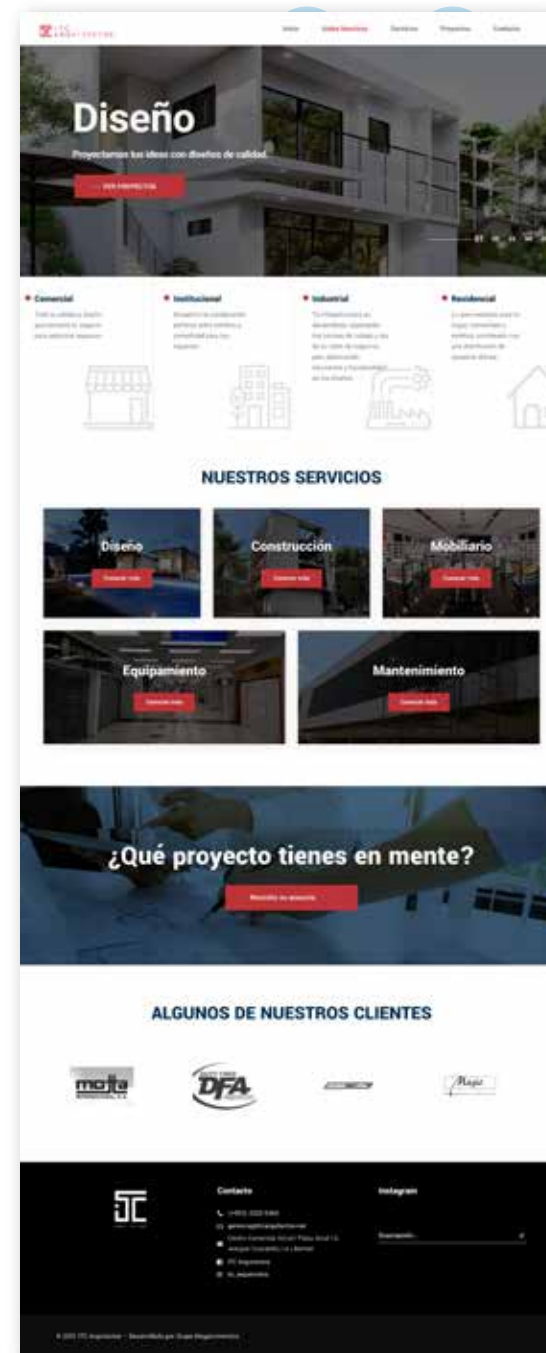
JTC ARQUITECTOS

Inicio Todos Servicios Nosotros Proyectos Contacto

Diseño

Proyectamos tus ideas con diseños de calidad.

VER PROYECTOS

• Comercial
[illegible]

• Institucional
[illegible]

• Industrial
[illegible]

• Residencial
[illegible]

NUESTROS SERVICIOS

Diseño
Conocer más

Construcción
Conocer más

Mobiliario
Conocer más

Equipamiento
Conocer más

Mantenimiento
Conocer más

¿Qué proyecto tienes en mente?

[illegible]

ALGUNOS DE NUESTROS CLIENTES

motta

DFA

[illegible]

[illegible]

JTC

Contacto
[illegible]
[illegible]
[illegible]
JTC Arquitectos
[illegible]

Instagram
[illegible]

© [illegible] JTC Arquitectos - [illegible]